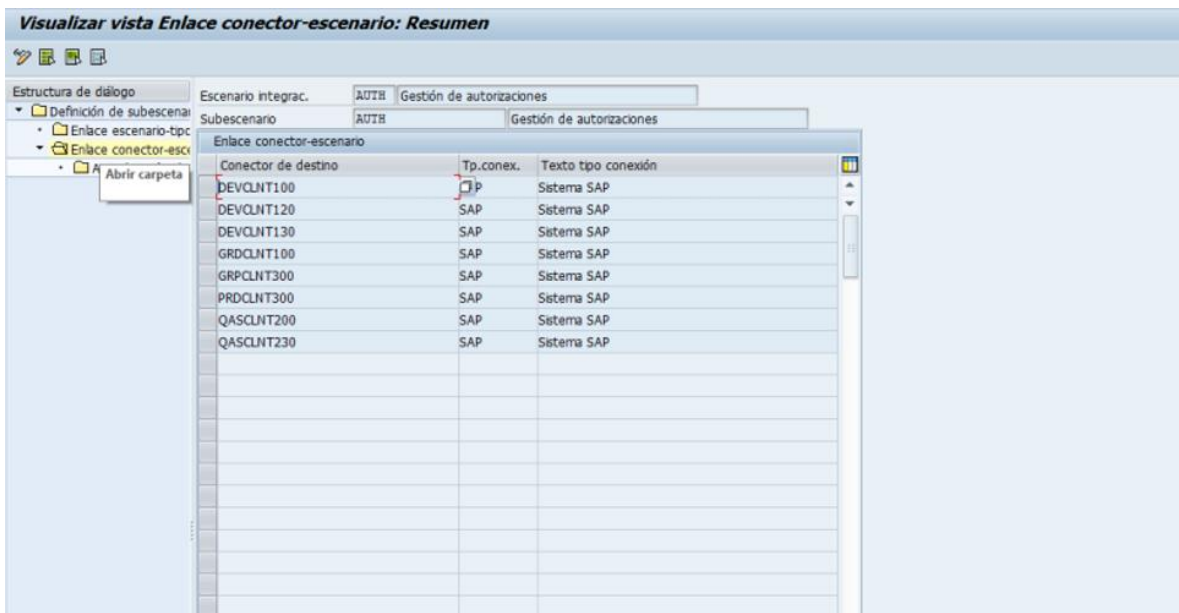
Visualizar vista Enlace conector-escenario: Resumen

Estructura de diálogo
Definición de subescenai
Enlace escenario-tipc
Enlace conector-esce
A
Abrir carpeta

Escenario integrac. AUTH Gestión de autorizaciones
Subescenario AUTH Gestión de autorizaciones

Enlace conector-escenario

| Conector de destino | Tp.conex. | Texto tipo conexión |
|---|---|---|
| DEVCLNT100 | P | Sistema SAP |
| DEVCLNT120 | SAP | Sistema SAP |
| DEVCLNT130 | SAP | Sistema SAP |
| GRDCLNT100 | SAP | Sistema SAP |
| GRPCLNT300 | SAP | Sistema SAP |
| PRDCLNT300 | SAP | Sistema SAP |
| QASCLNT200 | SAP | Sistema SAP |
| QASCLNT230 | SAP | Sistema SAP |